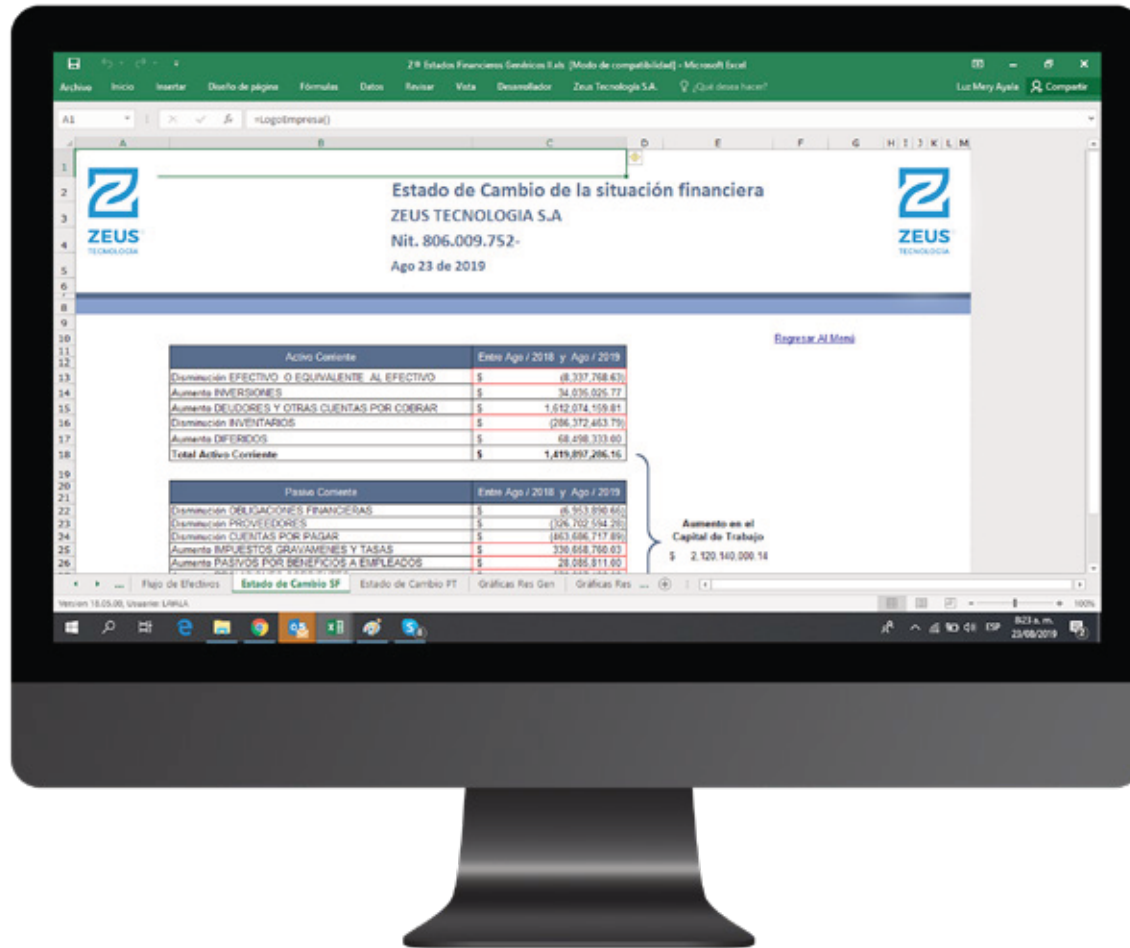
Z® Estados Financieros Genéricos II.xls [Modo de compatibilidad] - Microsoft Excel

Archivo Inicio Insertar Diseño de página Fórmulas Datos Revisar Vista Desarrollador Zeus Tecnología S.A. ¿Qué desea hacer?

Luz Mery Ayala Compartir

A1 =LogoEmpresa()

ZEUS TECNOLOGIA

Estado de Cambio de la situación financiera
ZEUS TECNOLOGIA S.A
Nit. 806.009.752-
Ago 23 de 2019

ZEUS TECNOLOGIA

Regresar Al Menú

| Activo Corriente | Entre Ago / 2018 y Ago / 2019 |
|---|---|
| Disminución EFECTIVO O EQUIVALENTE AL EFECTIVO | $ (8,337,768.63) |
| Aumento INVERSIONES | $ 34,035,025.77 |
| Aumento DEUDORES Y OTRAS CUENTAS POR COBRAR | $ 1,612,074,159.81 |
| Disminución INVENTARIOS | $ (286,372,463.79) |
| Aumento DIFERIDOS | $ 68,498,333.00 |
| Total Activo Corriente | $ 1,419,897,286.16 |

| Pasivo Corriente | Entre Ago / 2018 y Ago / 2019 |
|---|---|
| Disminución OBLIGACIONES FINANCIERAS | $ (6,953,890.65) |
| Disminución PROVEEDORES | $ (326,702,594.26) |
| Disminución CUENTAS POR PAGAR | $ (463,686,717.89) |
| Aumento IMPUESTOS GRAVAMENES Y TASAS | $ 330,658,760.03 |
| Aumento PASIVOS POR BENEFICIOS A EMPLEADOS | $ 28,086,811.00 |

Aumento en el Capital de Trabajo
$ 2,120,140,000.14

Flujo de Efectivos Estado de Cambio SF Estado de Cambio FT Gráficas Res Gen Gráficas Res ...

Version 18.05.00, Usuario: LAVILA

100%

ESP 8:23 a. m. 23/08/2019